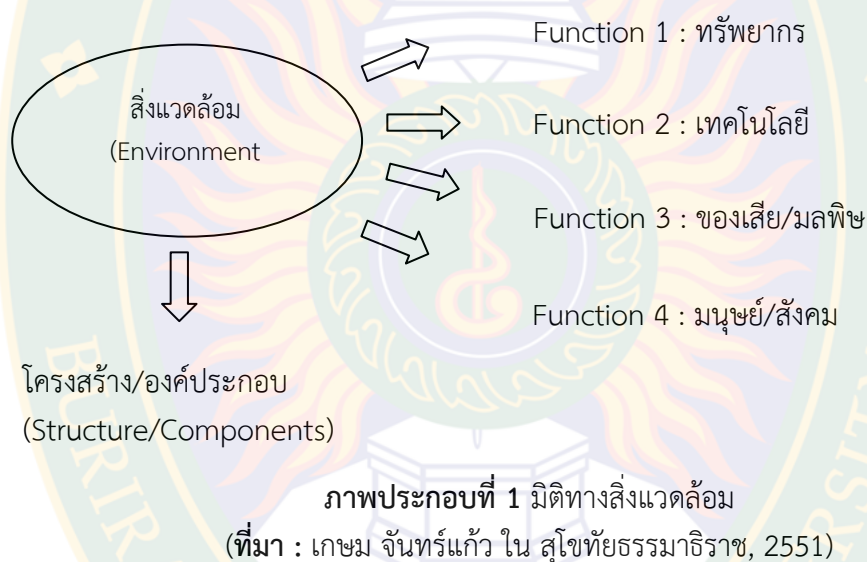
สิ่งแวดล้อม
(Environment

Function 1 : ทรัพยากร

Function 2 : เทคโนโลยี

Function 3 : ของเสีย/มลพิษ

Function 4 : มนุษย์/สังคม

โครงสร้าง/องค์ประกอบ
(Structure/Components)

**ภาพประกอบที่ 1** มิติทางสิ่งแวดล้อม
(**ที่มา :** เกษม จันทร์แก้ว ใน สุโขทัยธรรมาธิราช, 2551)